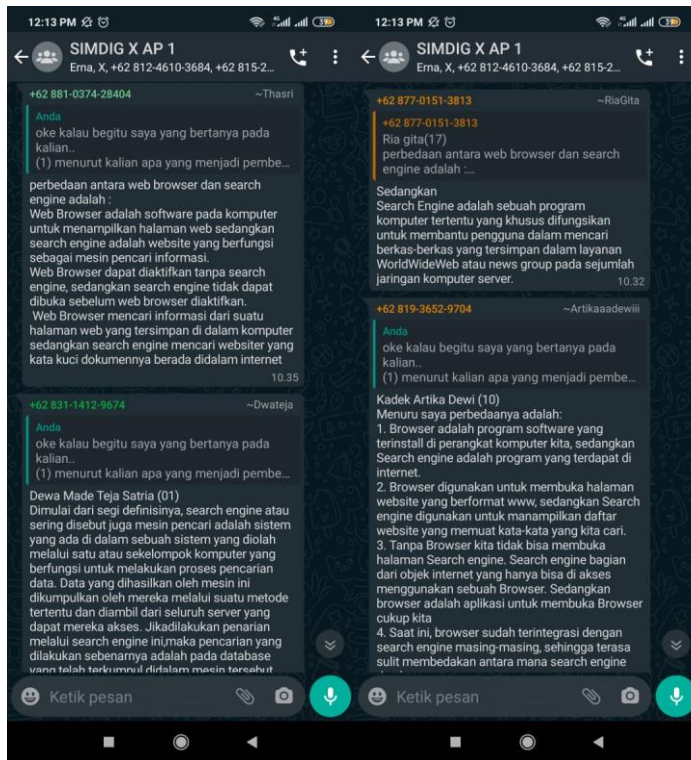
12:13 PM

SIMDIG X AP 1
Erna, X, +62 812-4610-3684, +62 815-2...

+62 881-0374-28404 ~Thasri

Anda
oke kalau begitu saya yang bertanya pada kalian..
(1) menurut kalian apa yang menjadi pembe...

perbedaan antara web browser dan search engine adalah :
Web Browser adalah software pada komputer untuk menampilkan halaman web sedangkan search engine adalah website yang berfungsi sebagai mesin pencari informasi.
Web Browser dapat diaktifkan tanpa search engine, sedangkan search engine tidak dapat dibuka sebelum web browser diaktifkan.
Web Browser mencari informasi dari suatu halaman web yang tersimpan di dalam komputer sedangkan search engine mencari websiter yang kata kuci dokumennya berada didalam internet
10.35

+62 831-1412-9674 ~Dwateja

Anda
oke kalau begitu saya yang bertanya pada kalian..
(1) menurut kalian apa yang menjadi pembe...

Dewa Made Teja Satria (01)
Dimulai dari segi definisinya, search engine atau sering disebut juga mesin pencari adalah sistem yang ada di dalam sebuah sistem yang diolah melalui satu atau sekelompok komputer yang berfungsi untuk melakukan proses pencarian data. Data yang dihasilkan oleh mesin ini dikumpulkan oleh mereka melalui suatu metode tertentu dan diambil dari seluruh server yang dapat mereka akses. Jikadilakukan penarian melalui search engine ini,maka pencarian yang dilakukan sebenarnya adalah pada database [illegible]

Ketik pesan

12:13 PM

SIMDIG X AP 1
Erna, X, +62 812-4610-3684, +62 815-2...

+62 877-0151-3813 ~RiaGita

+62 877-0151-3813
Ria gita(17)
perbedaan antara web browser dan search engine adalah :...

Sedangkan
Search Engine adalah sebuah program komputer tertentu yang khusus difungsikan untuk membantu pengguna dalam mencari berkas-berkas yang tersimpan dalam layanan WorldWideWeb atau news group pada sejumlah jaringan komputer server.
10.32

+62 819-3652-9704 ~Artikaaadewiii

Anda
oke kalau begitu saya yang bertanya pada kalian..
(1) menurut kalian apa yang menjadi pembe...

Kadek Artika Dewi (10)
Menuru saya perbedaanya adalah:
1. Browser adalah program software yang terinstall di perangkat komputer kita, sedangkan Search engine adalah program yang terdapat di internet.
2. Browser digunakan untuk membuka halaman website yang berformat www, sedangkan Search engine digunakan untuk menampilkan daftar website yang memuat kata-kata yang kita cari.
3. Tanpa Browser kita tidak bisa membuka halaman Search engine. Search engine bagian dari objek internet yang hanya bisa di akses menggunakan sebuah Browser. Sedangkan browser adalah aplikasi untuk membuka Browser cukup kita
4. Saat ini, browser sudah terintegrasi dengan search engine masing-masing, sehingga terasa sulit membedakan antara mana search engine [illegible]

Ketik pesan